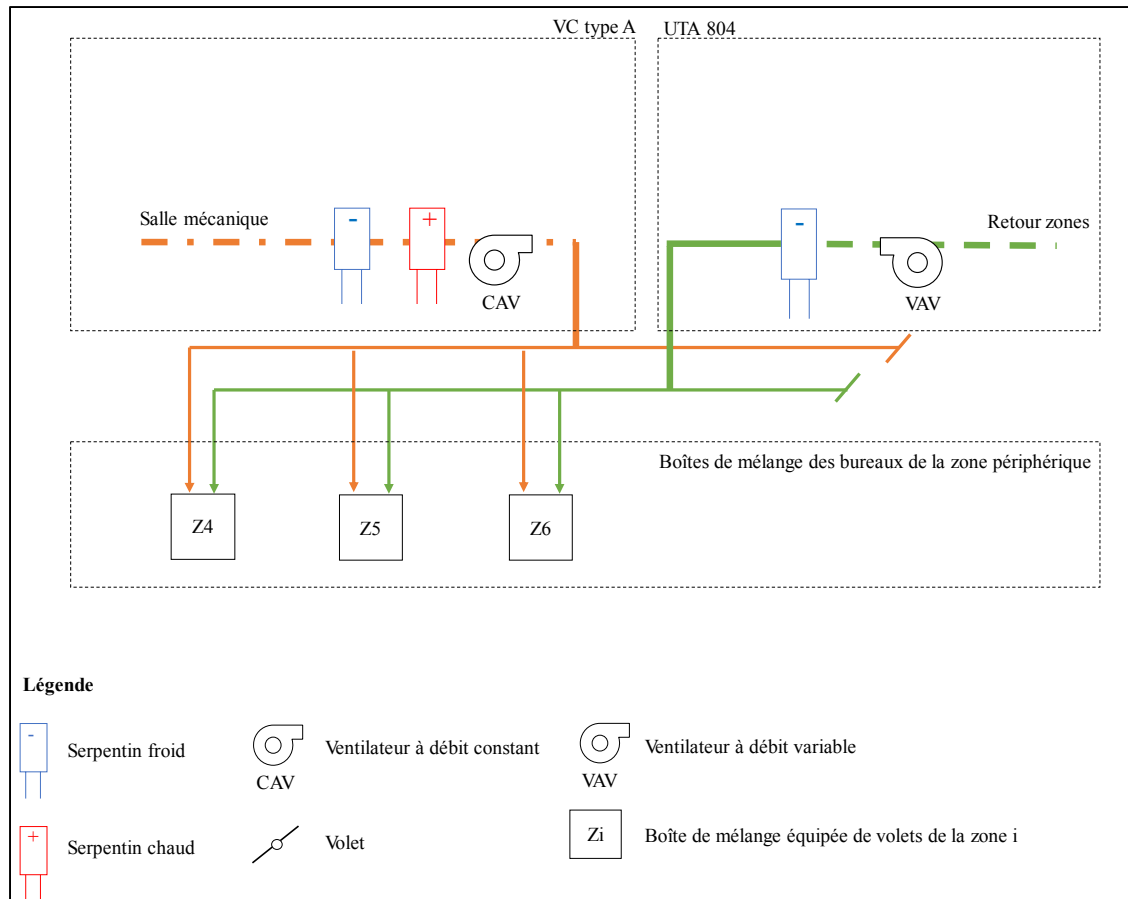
VC type A

UTA 804

Salle mécanique

-

+

CAV

-

Retour zones

VAV

Boîtes de mélange des bureaux de la zone périphérique

Z4

Z5

Z6

Légende

-

Serpentin froid

CAV

Ventilateur à débit constant

VAV

Ventilateur à débit variable

+

Serpentin chaud

Volet

Zi

Boîte de mélange équipée de volets de la zone i